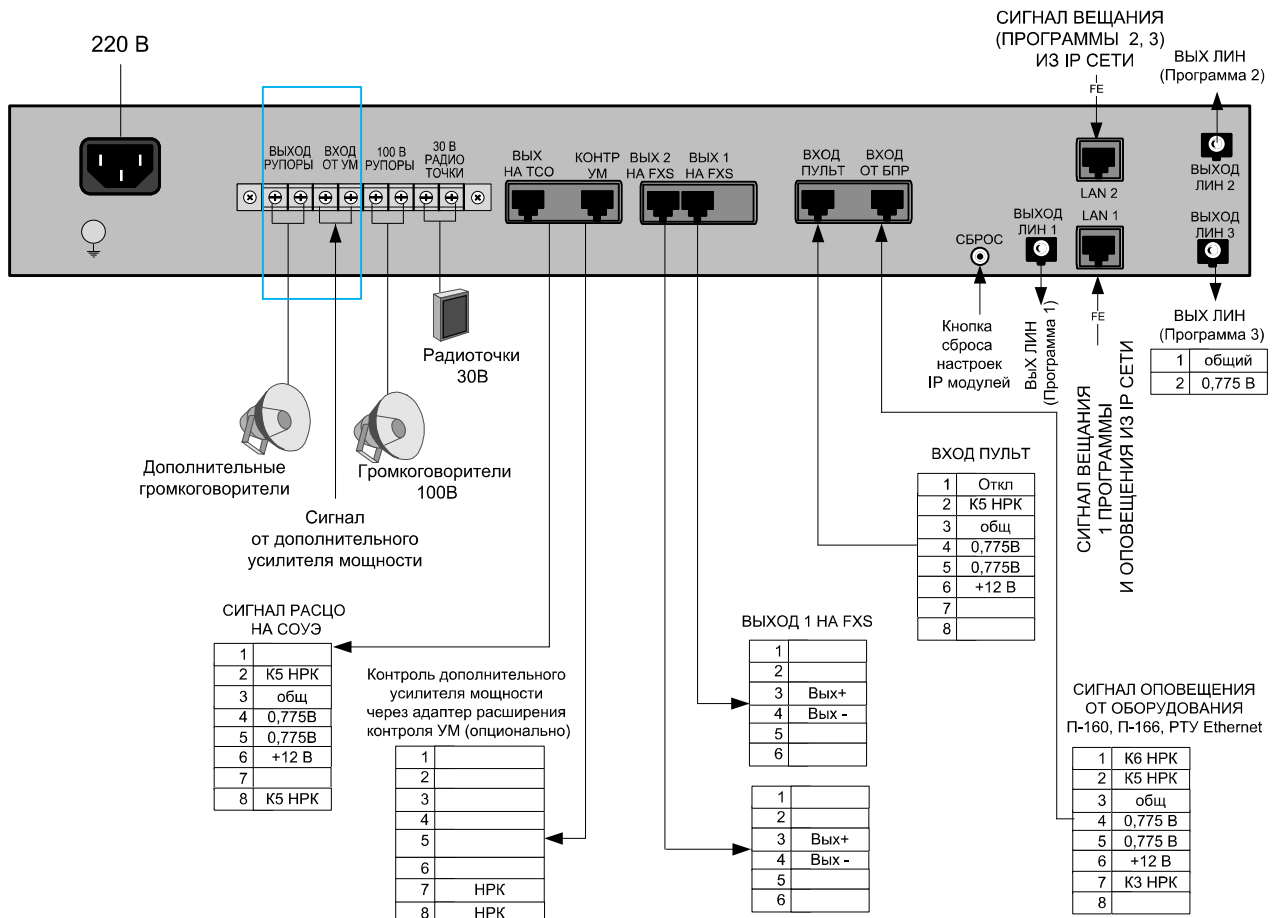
220 В

СИГНАЛ ВЕЩАНИЯ (ПРОГРАММЫ 2, 3) ИЗ IP СЕТИ

FE

ВЫХ ЛИН (Программа 2)

ВЫХОД РУПОРЫ

ВХОД ОТ УМ

100 В РУПОРЫ

30 В РАДИО ТОЧКИ

ВЫХ НА ТСО

КОНТР УМ

ВЫХ 2 НА FXS

ВЫХ 1 НА FXS

ВХОД ПУЛЬТ

ВХОД ОТ БПР

LAN 2

ВЫХОД ЛИН 2

ВЫХОД ЛИН 1

LAN 1

ВЫХОД ЛИН 3

СБРОС

Радиоточки 30В

Кнопка сброса настроек IP модулей

ВыХ ЛИН (Программа 1)

FE

СИГНАЛ ВЕЩАНИЯ 1 ПРОГРАММЫ И ОПОВЕЩЕНИЯ ИЗ IP СЕТИ

ВЫХ ЛИН (Программа 3)

| 1 | общий |
|---|---|
| 2 | 0,775 В |

Дополнительные громкоговорители

Громкоговорители 100В

Сигнал от дополнительного усилителя мощности

ВХОД ПУЛЬТ

| 1 | Откл |
|---|---|
| 2 | К5 НРК |
| 3 | общ |
| 4 | 0,775В |
| 5 | 0,775В |
| 6 | +12 В |
| 7 | |
| 8 | |

СИГНАЛ РАСЦО НА СОУЭ

| 1 | |
|---|---|
| 2 | К5 НРК |
| 3 | общ |
| 4 | 0,775В |
| 5 | 0,775В |
| 6 | +12 В |
| 7 | |
| 8 | К5 НРК |

ВЫХОД 1 НА FXS

| 1 | |
|---|---|
| 2 | |
| 3 | Вых+ |
| 4 | Вых - |
| 5 | |
| 6 | |

Контроль дополнительного усилителя мощности через адаптер расширения контроля УМ (опционально)

| 1 | |
|---|---|
| 2 | |
| 3 | |
| 4 | |
| 5 | |
| 6 | |
| 7 | НРК |
| 8 | НРК |

| 1 | |
|---|---|
| 2 | |
| 3 | Вых+ |
| 4 | Вых - |
| 5 | |
| 6 | |

СИГНАЛ ОПОВЕЩЕНИЯ ОТ ОБОРУДОВАНИЯ П-160, П-166, РТУ Ethernet

| 1 | К6 НРК |
|---|---|
| 2 | К5 НРК |
| 3 | общ |
| 4 | 0,775 В |
| 5 | 0,775 В |
| 6 | +12 В |
| 7 | К3 НРК |
| 8 | |